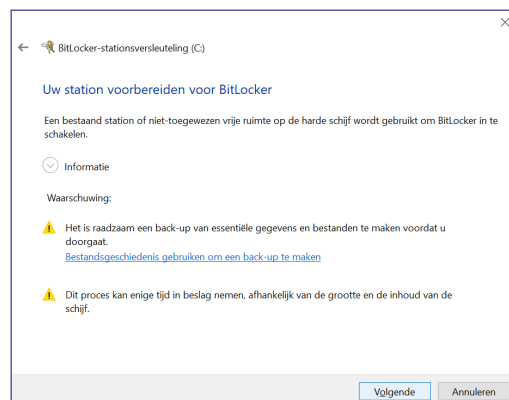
BitLocker-stationsversleuteling (C:)

Uw station voorbereiden voor BitLocker

Een bestaand station of niet-toegewezen vrije ruimte op de harde schijf wordt gebruikt om BitLocker in te schakelen.

Informatie

Waarschuwing:

Het is raadzaam een back-up van essentiële gegevens en bestanden te maken voordat u doorgaat.
Bestandsgeschiedenis gebruiken om een back-up te maken

Dit proces kan enige tijd in beslag nemen, afhankelijk van de grootte en de inhoud van de schijf.

Volgende

Annuleren